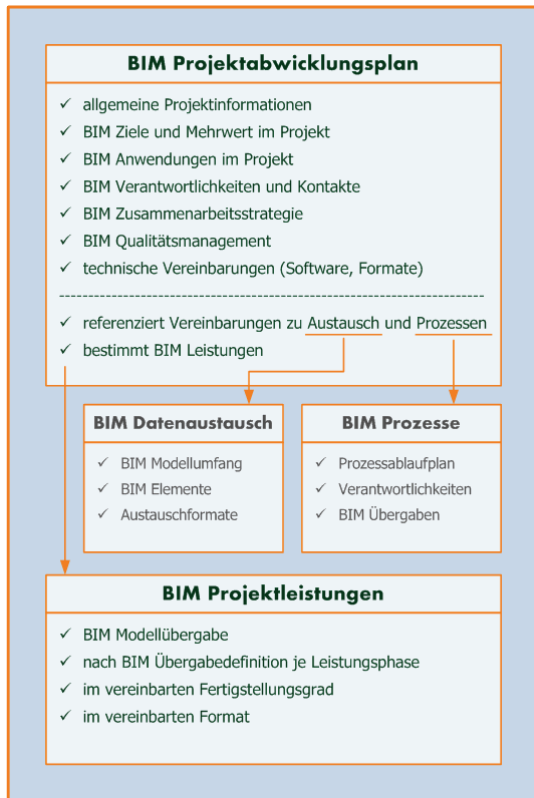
BIM Projektabwicklungsplan

✓ allgemeine Projektinformationen
✓ BIM Ziele und Mehrwert im Projekt
✓ BIM Anwendungen im Projekt
✓ BIM Verantwortlichkeiten und Kontakte
✓ BIM Zusammenarbeitsstrategie
✓ BIM Qualitätsmanagement
✓ technische Vereinbarungen (Software, Formate)

✓ referenziert Vereinbarungen zu Austausch und Prozessen
✓ bestimmt BIM Leistungen

BIM Datenaustausch

✓ BIM Modellumfang
✓ BIM Elemente
✓ Austauschformate

BIM Prozesse

✓ Prozessablaufplan
✓ Verantwortlichkeiten
✓ BIM Übergaben

BIM Projektleistungen

✓ BIM Modellübergabe
✓ nach BIM Übergabedefinition je Leistungsphase
✓ im vereinbarten Fertigstellungsgrad
✓ im vereinbarten Format